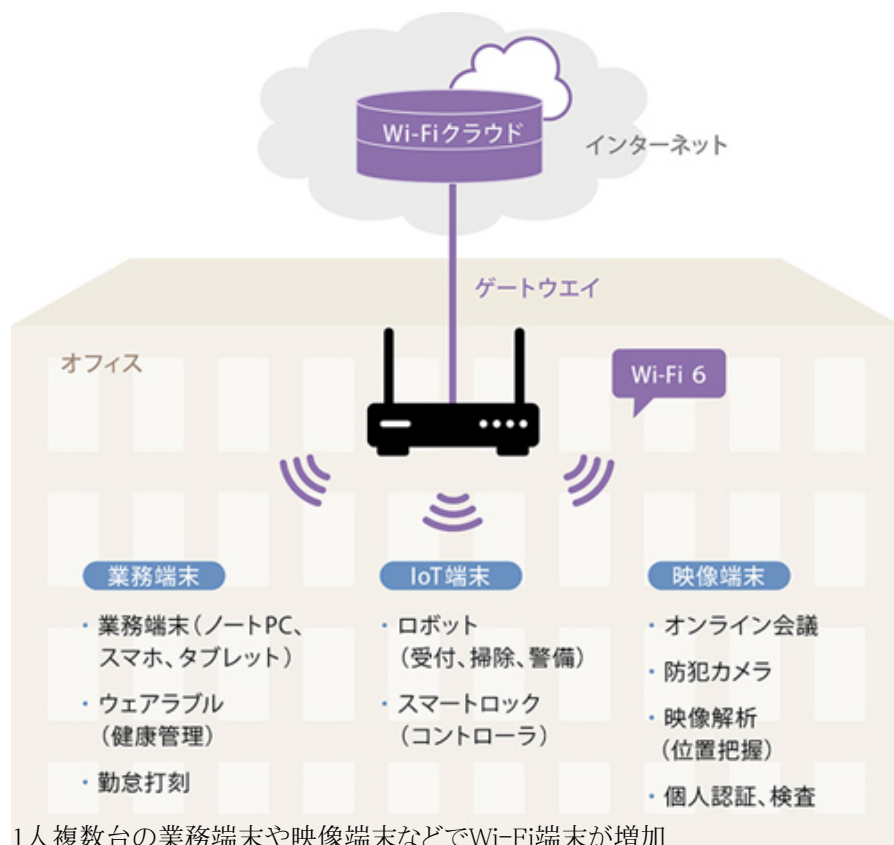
Wi-Fiクラウド

インターネット

ゲートウエイ

オフィス

Wi-Fi 6

業務端末

・業務端末(ノートPC、スマホ、タブレット)

・ウェアラブル(健康管理)

・勤怠打刻

IoT端末

・ロボット(受付、掃除、警備)

・スマートロック(コントローラ)

映像端末

・オンライン会議

・防犯カメラ

・映像解析(位置把握)

・個人認証、検査

1人複数台の業務端末や映像端末などでWi-Fi端末が増加